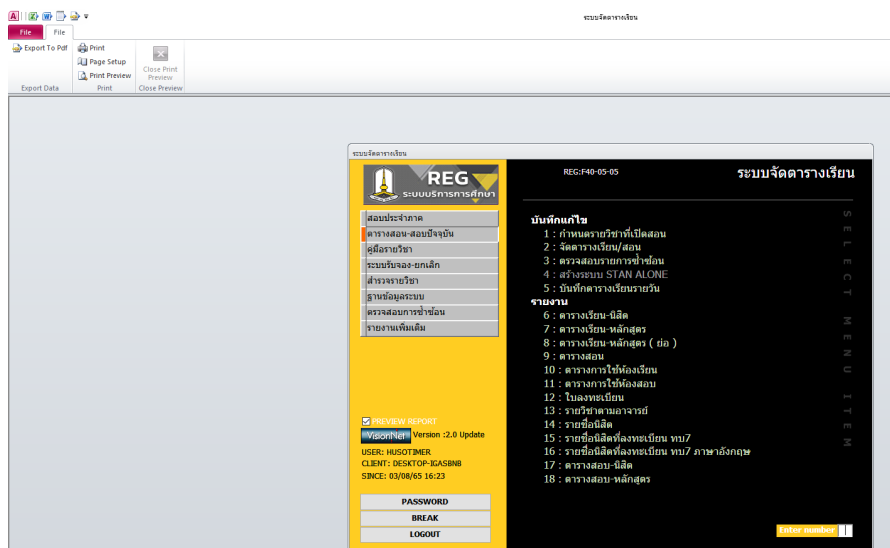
ระบบจัดตารางเรียน

File | File

Export To Pdf
Export Data

Print
Page Setup
Print Preview
Print

Close Print Preview
Close Preview

ระบบจัดตารางเรียน

REG
ระบบบริการการศึกษา

สอบประจำภาค
ตารางสอน-สอบปัจจุบัน
คู่มือรายวิชา
ระบบรับจอง-ยกเลิก
สำรวจรายวิชา
ฐานข้อมูลระบบ
ตรวจสอบการซ้ำซ้อน
รายงานเพิ่มเติม

PREVIEW REPORT
VisionNet Version :2.0 Update
USER: HUSOTIMER
CLIENT: DESKTOP-IGASBNB
SINCE: 03/08/65 16:23

PASSWORD
BREAK
LOGOUT

REG:F40-05-05

ระบบจัดตารางเรียน

บันทึกแก้ไข
1 : กำหนดรายวิชาที่เปิดสอน
2 : จัดตารางเรียน/สอน
3 : ตรวจสอบรายการซ้ำซ้อน
4 : สร้างระบบ STAN ALONE
5 : บันทึกตารางเรียนรายวัน
รายงาน
6 : ตารางเรียน-นิสิต
7 : ตารางเรียน-หลักสูตร
8 : ตารางเรียน-หลักสูตร ( ย่อ )
9 : ตารางสอน
10 : ตารางการใช้ห้องเรียน
11 : ตารางการใช้ห้องสอบ
12 : ใบลงทะเบียน
13 : รายวิชาตามอาจารย์
14 : รายชื่อนิสิต
15 : รายชื่อนิสิตที่ลงทะเบียน ทบ7
16 : รายชื่อนิสิตที่ลงทะเบียน ทบ7 ภาษาอังกฤษ
17 : ตารางสอบ-นิสิต
18 : ตารางสอบ-หลักสูตร

SELECT MENU ITEM

Enter number